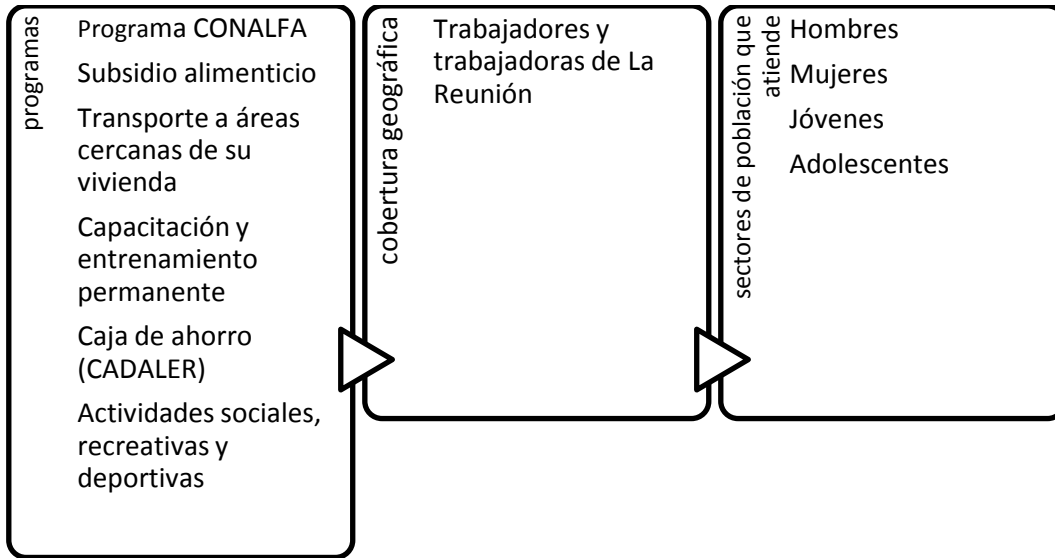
programas

Programa CONALFA

Subsidio alimenticio

Transporte a áreas cercanas de su vivienda

Capacitación y entrenamiento permanente

Caja de ahorro (CADALER)

Actividades sociales, recreativas y deportivas

cobertura geográfica

Trabajadores y trabajadoras de La Reunión

sectores de población que atiende

Hombres

Mujeres

Jóvenes

Adolescentes